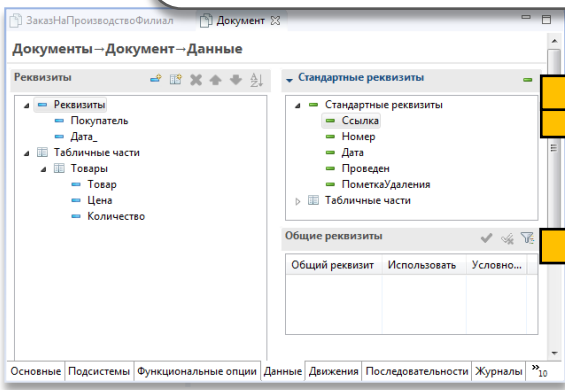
ЗаказНаПроизводствоФилиал Документ ☒

Документы→Документ→Данные

Реквизиты

Реквизиты
Покупатель
Дата_
Табличные части
Товары
Товар
Цена
Количество

Стандартные реквизиты

Стандартные реквизиты
Ссылка
Номер
Дата
Проведен
ПометкаУдаления
Табличные части

Общие реквизиты

| Общий реквизит | Использовать | Условно... |
|---|---|---|

Основные | Подсистемы | Функциональные опции | Данные | Движения | Последовательности | Журналы | »10